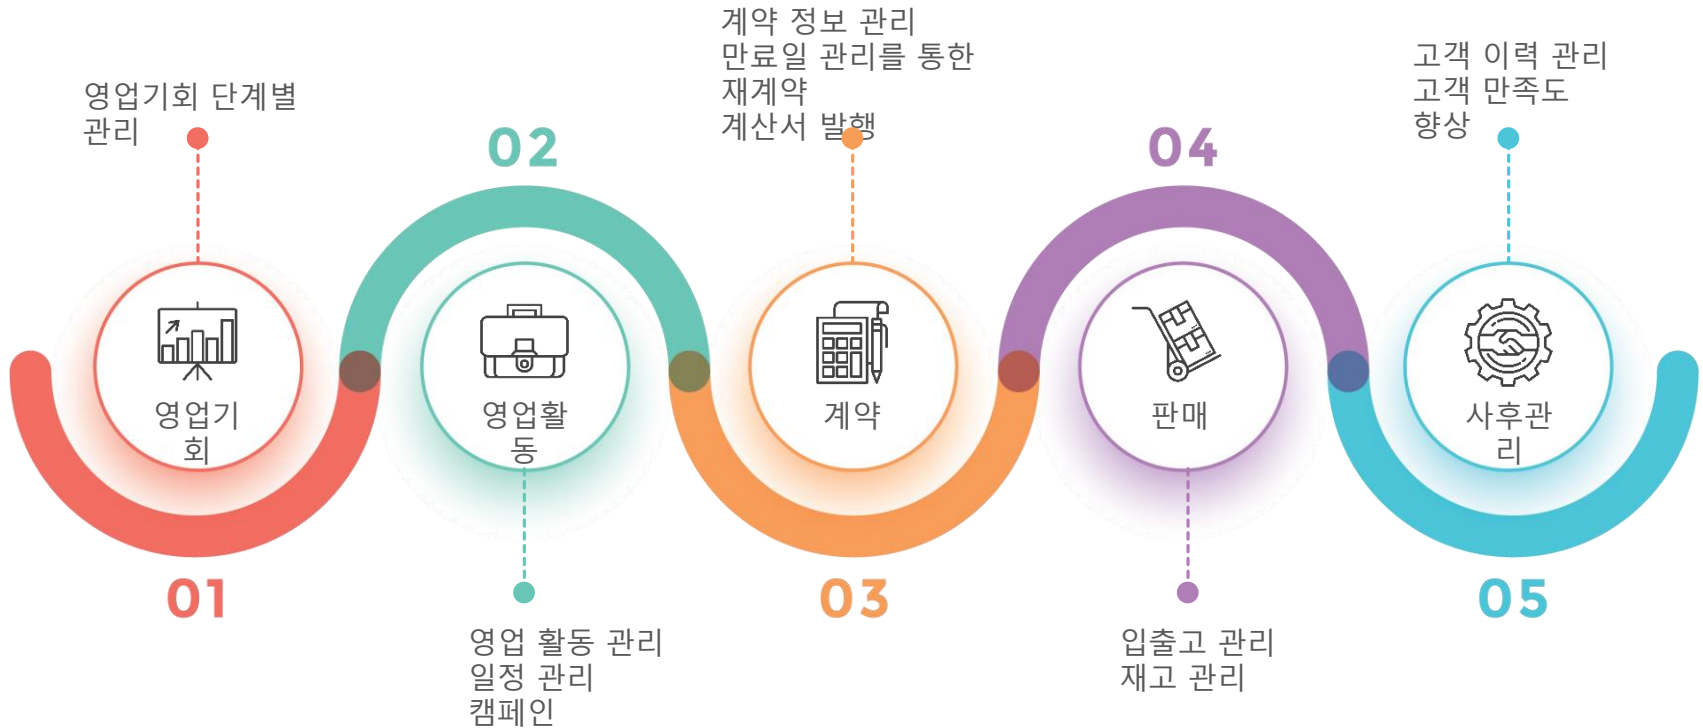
영업기회 단계별 관리

02

계약 정보 관리
만료일 관리를 통한 재계약
계산서 발행

04

고객 이력 관리
고객 만족도 향상

영업기회

영업활동

계약

판매

사후관리

01

영업 활동 관리
일정 관리
캠페인

03

입출고 관리
재고 관리

05